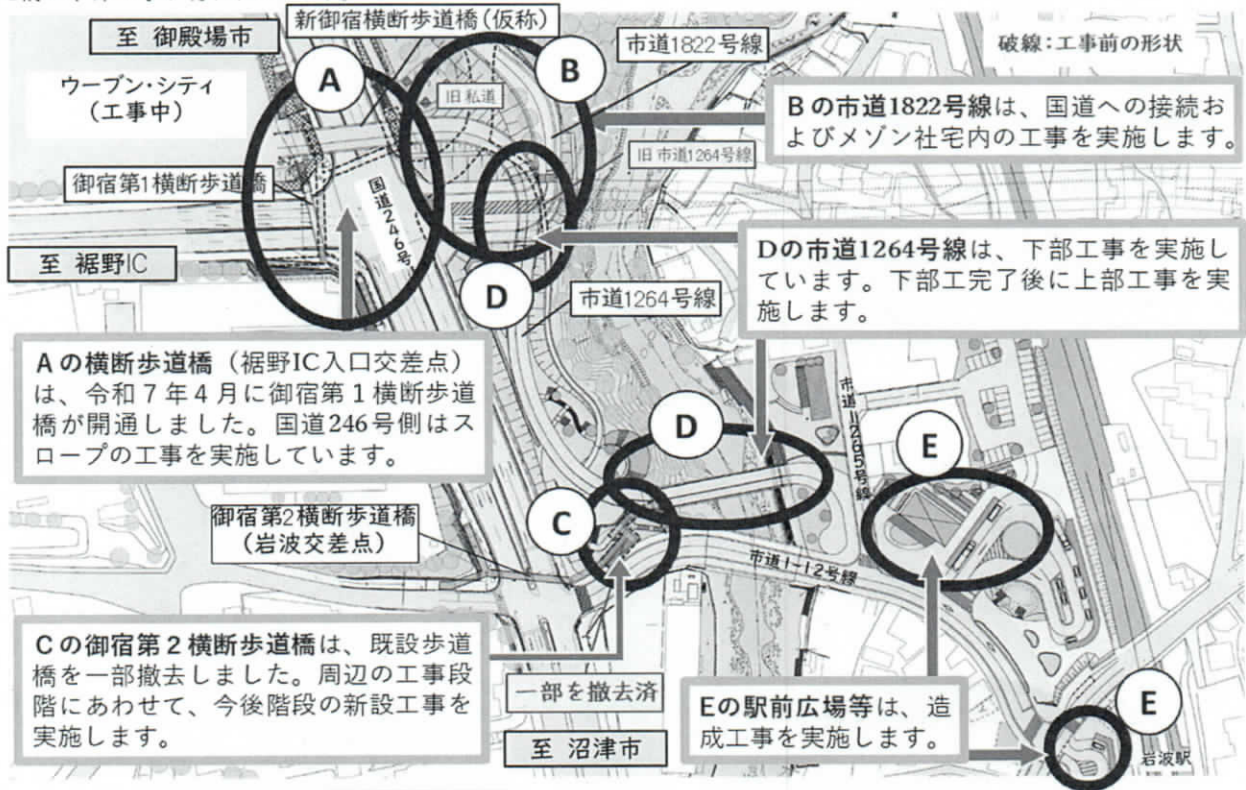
至 御殿場市

新御宿横断歩道橋（仮称）

A

B

市道1822号線

破線：工事前の形状

ウーブン・シティ（工事中）

旧私道

Bの市道1822号線は、国道への接続およびメゾン社宅内の工事を実施します。

旧市道1264号線

御宿第1横断歩道橋

国道246号

Dの市道1264号線は、下部工事を実施しています。下部工完了後に上部工事を実施します。

至 裾野IC

D

市道1264号線

Aの横断歩道橋（裾野IC入口交差点）は、令和7年4月に御宿第1横断歩道橋が開通しました。国道246号側はスロープの工事を実施しています。

市道1-265号線

D

E

御宿第2横断歩道橋（岩波交差点）

C

市道1-12号線

Cの御宿第2横断歩道橋は、既設歩道橋を一部撤去しました。周辺の工事段階にあわせて、今後階段の新設工事を実施します。

一部を撤去済

至 沼津市

Eの駅前広場等は、造成工事を実施します。

E

岩波駅